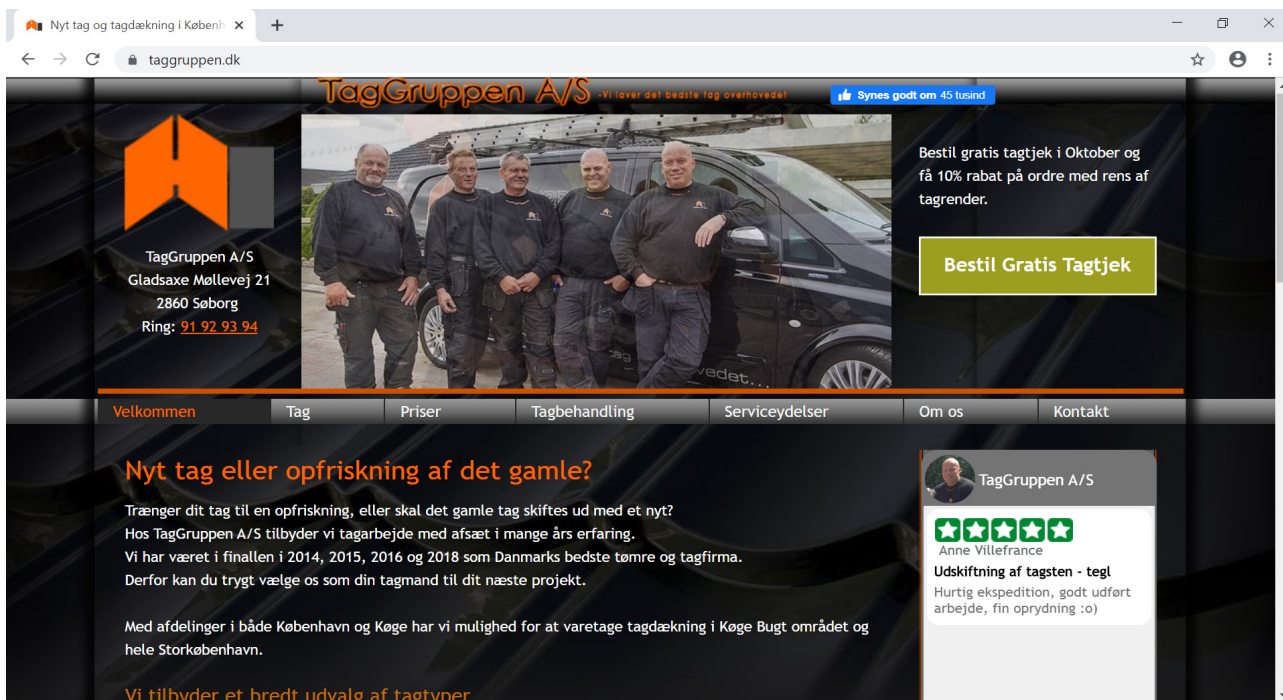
Nyt tag og tagdækning i Københ ×
+
taggruppen.dk
TagGruppen A/S -Vi laver det bedste tag overhovedet
Synes godt om 45 tusind

TagGruppen A/S
Gladsaxe Møllevej 21
2860 Søborg
Ring: 91 92 93 94

Bestil gratis tagtjek i Oktober og få 10% rabat på ordre med rens af tagrender.

Bestil Gratis Tagtjek

Velkommen | Tag | Priser | Tagbehandling | Serviceydelser | Om os | Kontakt

Nyt tag eller opfriskning af det gamle?

Trænger dit tag til en opfriskning, eller skal det gamle tag skiftes ud med et nyt?
Hos TagGruppen A/S tilbyder vi tagarbejde med afsæt i mange års erfaring.
Vi har været i finallen i 2014, 2015, 2016 og 2018 som Danmarks bedste tømre og tagfirma.
Derfor kan du trygt vælge os som din tagmand til dit næste projekt.

Med afdelinger i både København og Køge har vi mulighed for at varetage tagdækning i Køge Bugt området og hele Storkøbenhavn.

Vi tilbyder et bredt udvalg af tagtyper

TagGruppen A/S
Anne Villefrance
Udskiftning af tagsten - tegl
Hurtig ekspedition, godt udført arbejde, fin oprydning :o)